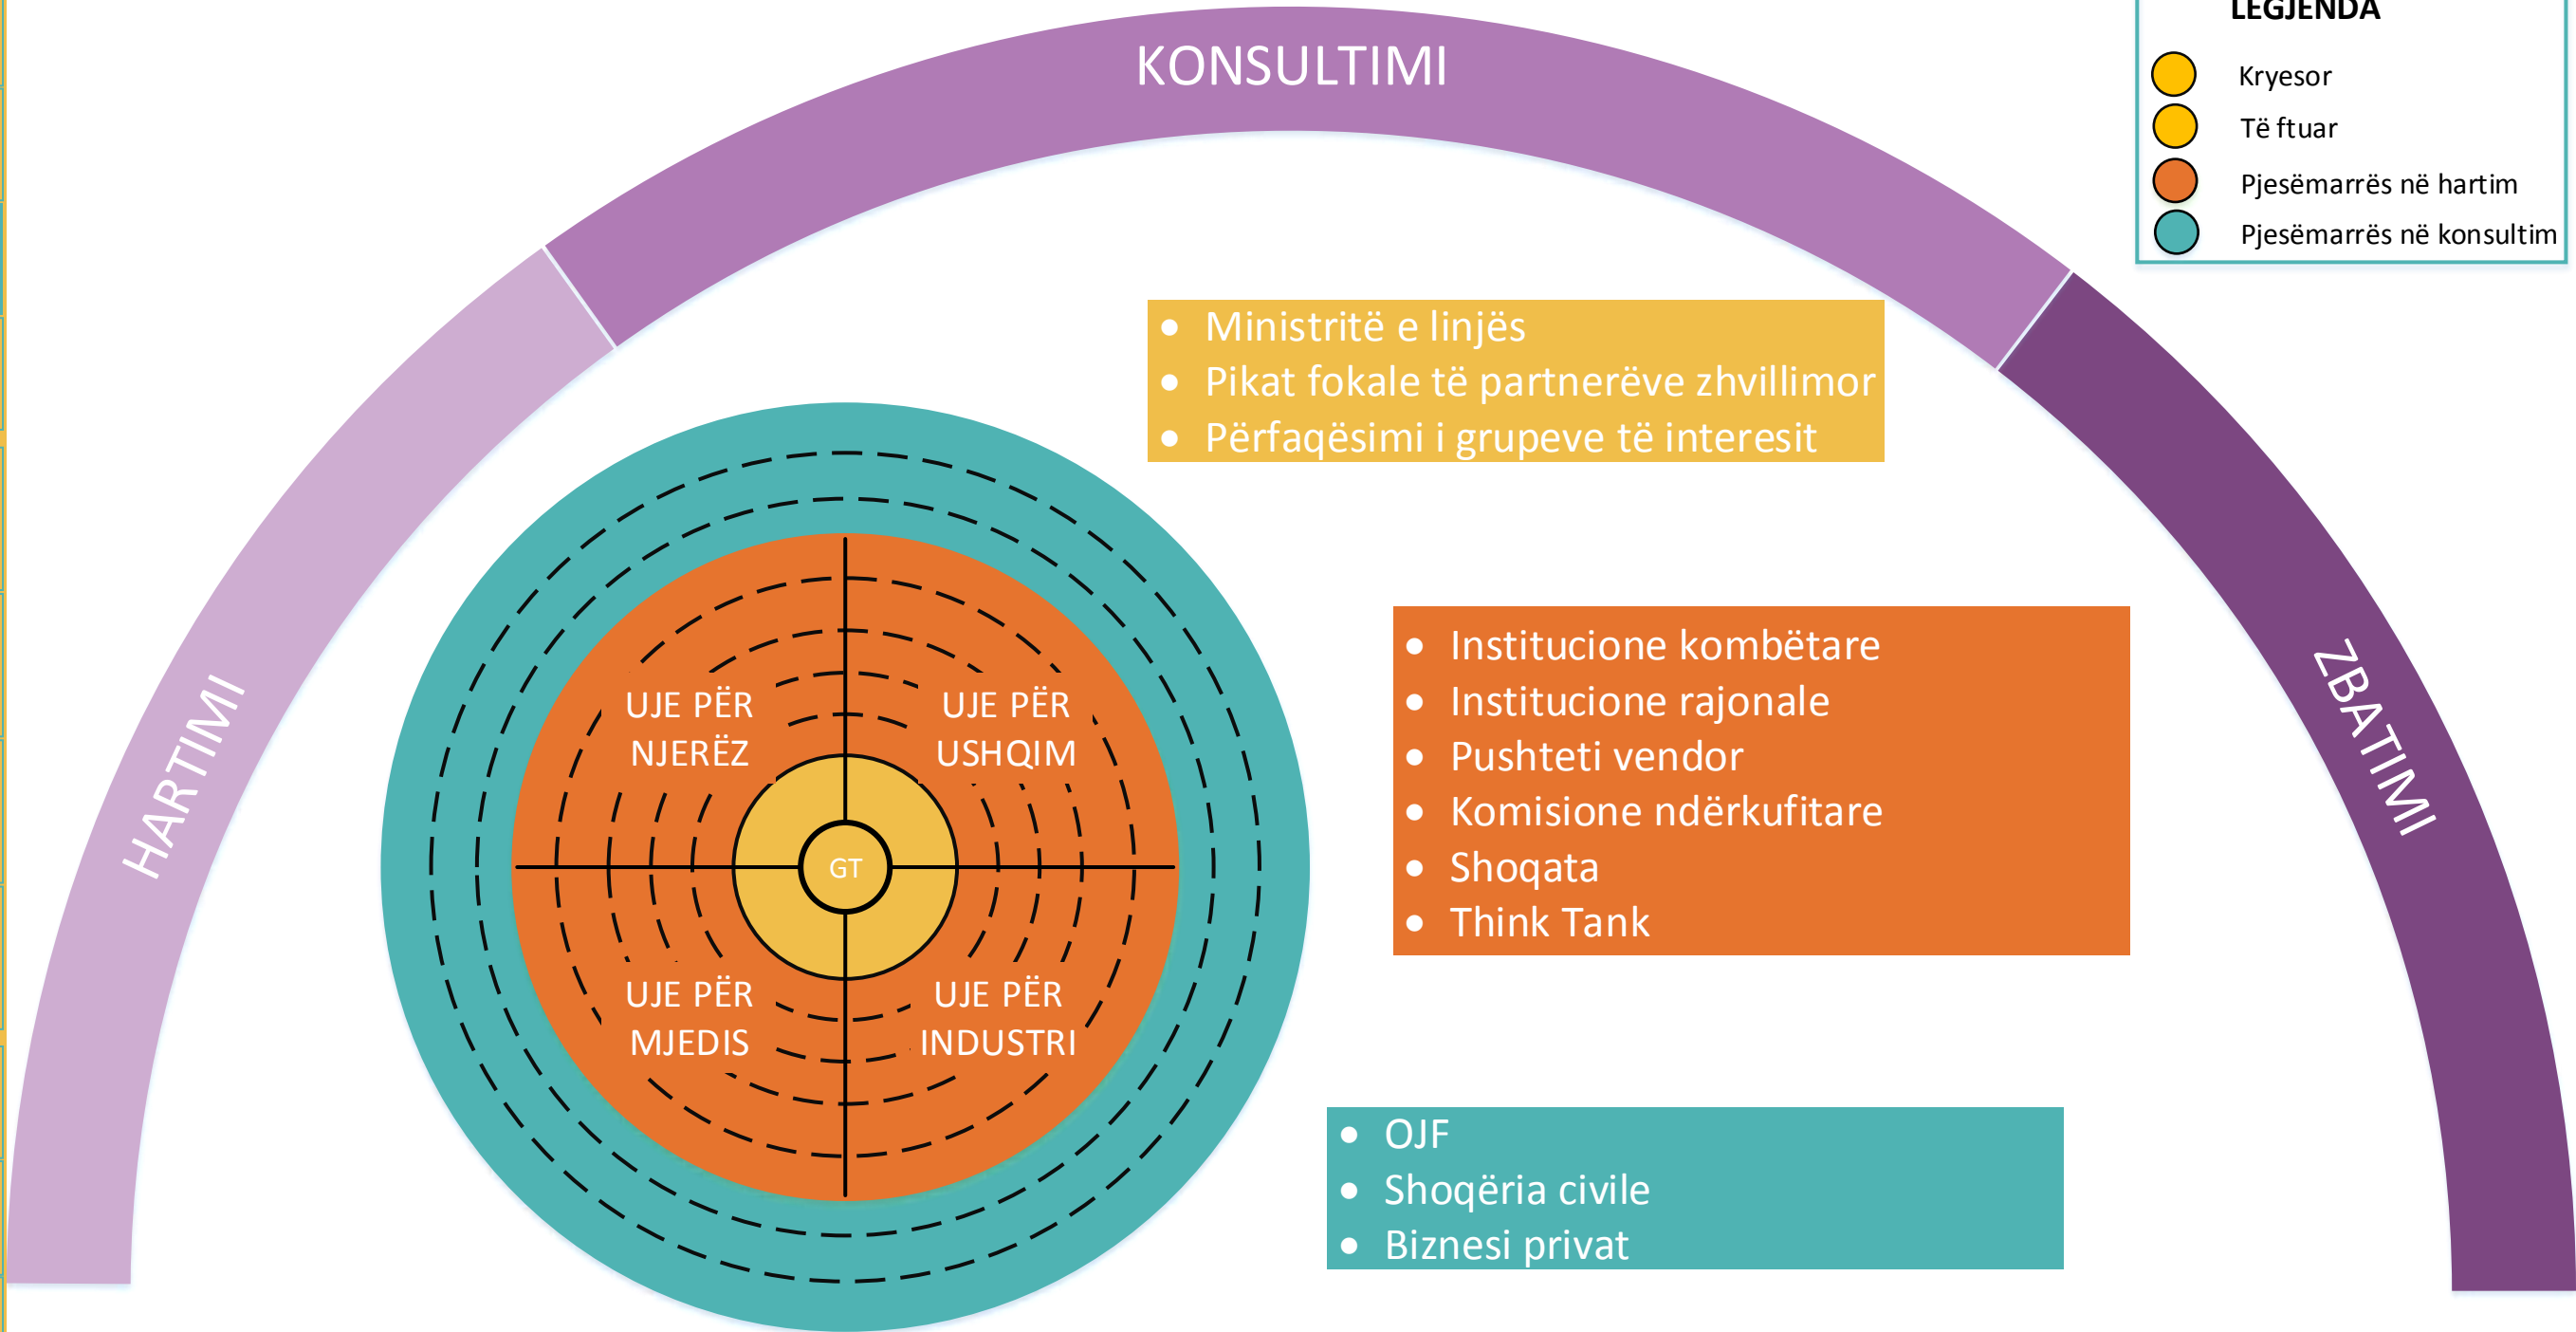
KONSULTIMI

LEGJENDA

Kryesor

Të ftuar

Pjesëmarrës në hartim

Pjesëmarrës në konsultim

- Ministritë e linjës
- Pikat fokale të partnerëve zhvillimor
- Përfaqësimi i grupeve të interesit

HARTIMI

ZBATIMI

UJE PËR NJERËZ

UJE PËR USHQIM

GT

UJE PËR MJEDIS

UJE PËR INDUSTRI

- Institucione kombëtare
- Institucione rajonale
- Pushteti vendor
- Komisione ndërkufitare
- Shoqata
- Think Tank

- OJF
- Shoqëria civile
- Biznesi privat